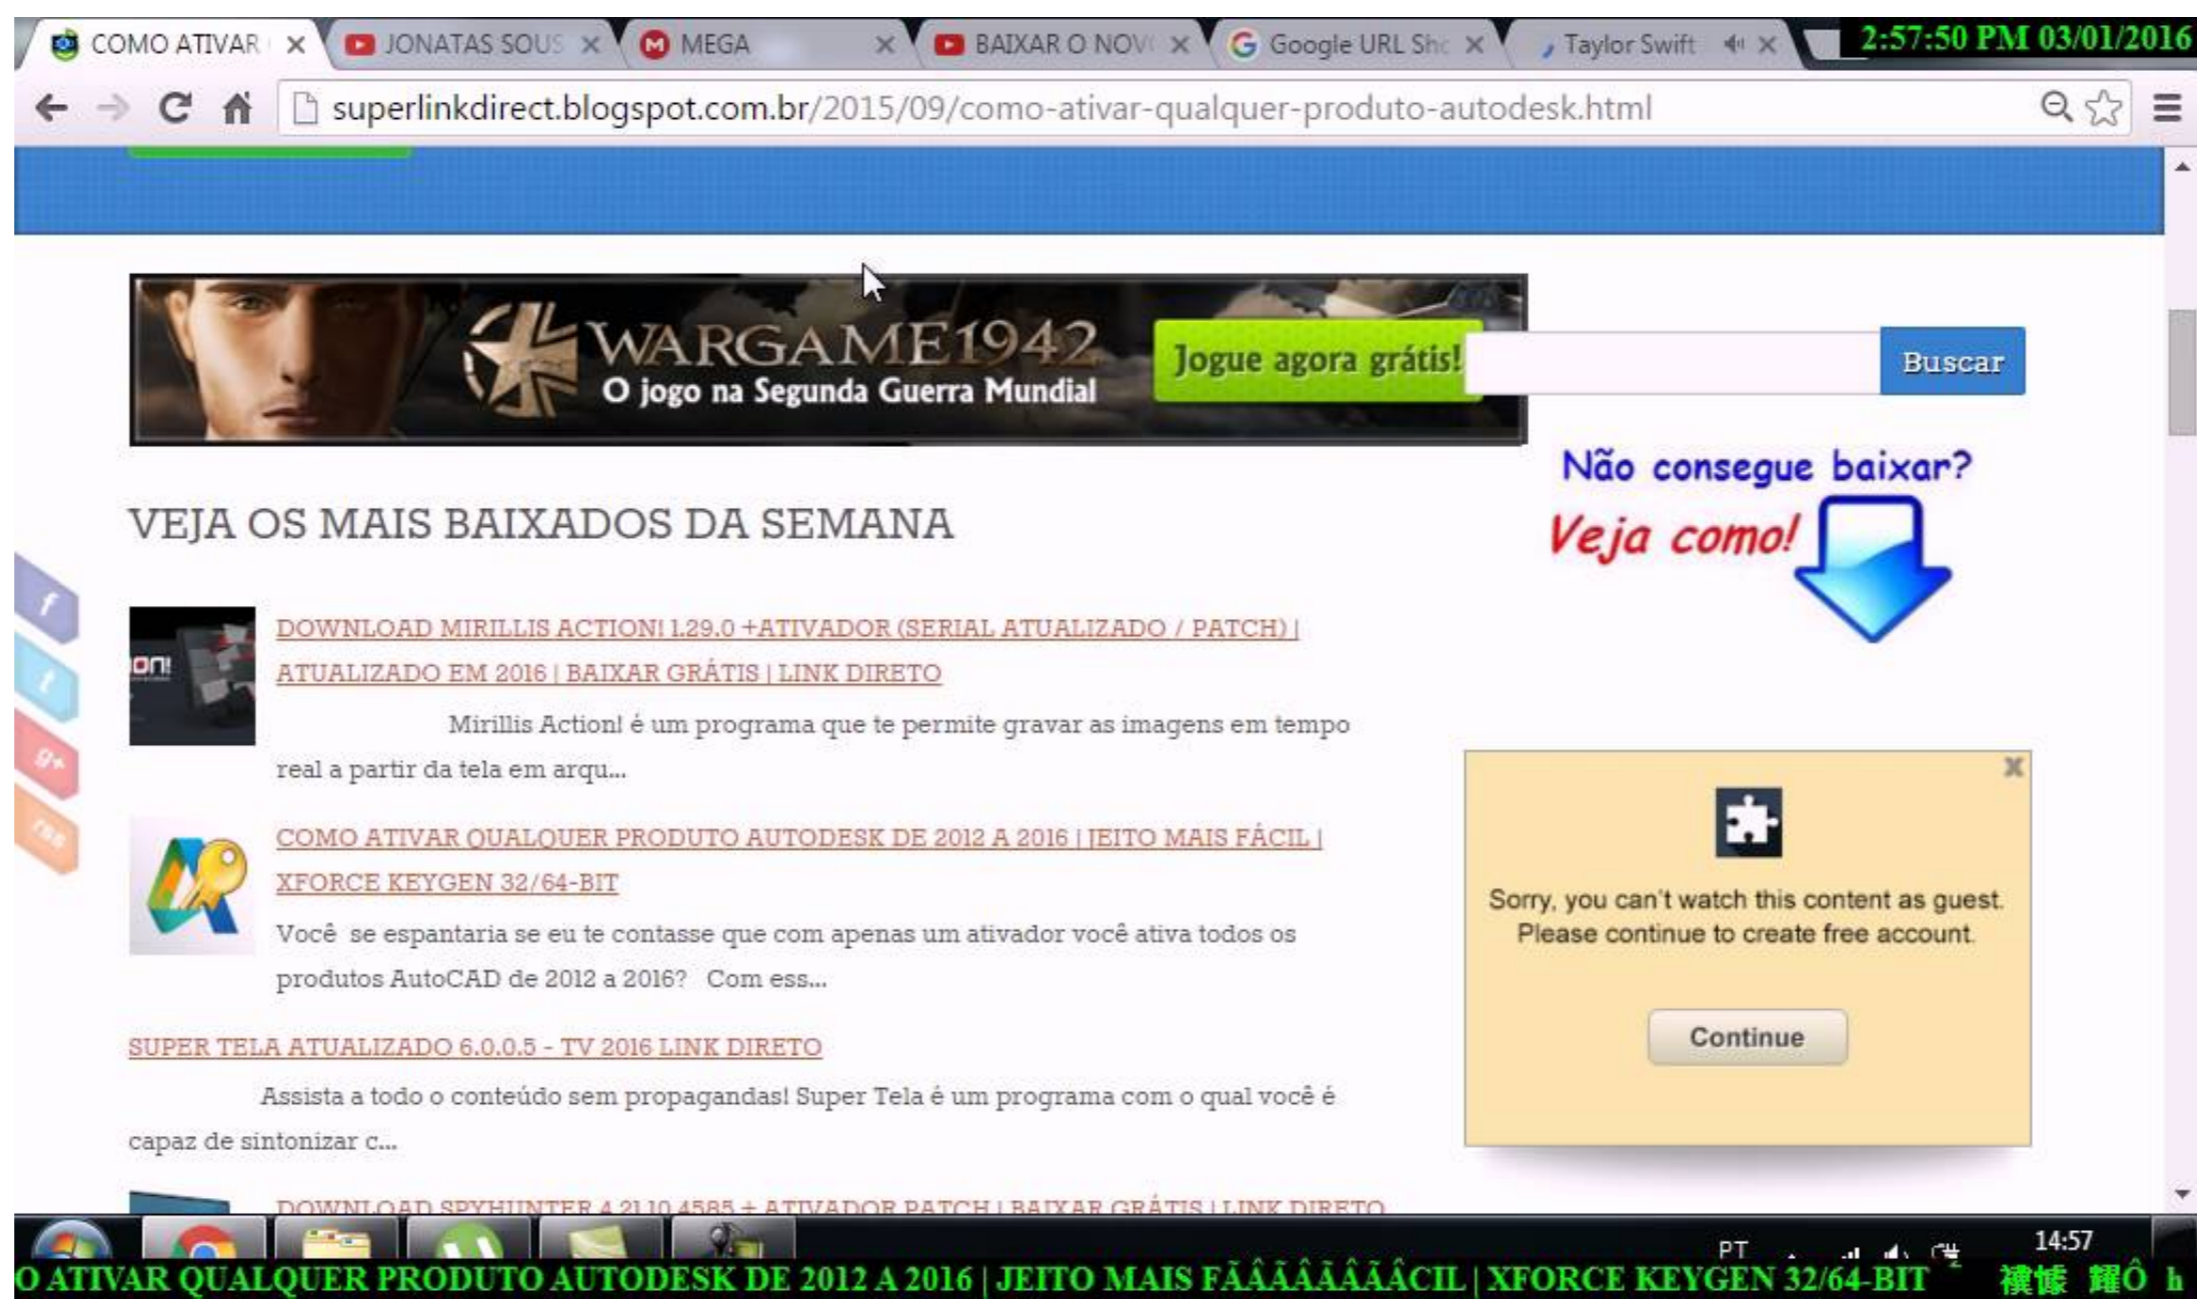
COMO ATIVAR ✕ | JONATAS SOUS ✕ | MEGA ✕ | BAIXAR O NOV ✕ | Google URL Sh ✕ | Taylor Swift ✕
2:57:50 PM 03/01/2016

superlinkdirect.blogspot.com.br/2015/09/como-ativar-qualquer-produto-autodesk.html

WARGAME1942
O jogo na Segunda Guerra Mundial
Jogue agora grátis!

Buscar

Não consegue baixar?
Veja como!

VEJA OS MAIS BAIXADOS DA SEMANA

ON!

DOWNLOAD MIRILLIS ACTION! 1.29.0 +ATIVADOR (SERIAL ATUALIZADO / PATCH) | ATUALIZADO EM 2016 | BAIXAR GRÁTIS | LINK DIRETO

Mirillis Action! é um programa que te permite gravar as imagens em tempo real a partir da tela em arqu...

COMO ATIVAR QUALQUER PRODUTO AUTODESK DE 2012 A 2016 | JEITO MAIS FÁCIL | XFORCE KEYGEN 32/64-BIT

Você se espantaria se eu te contasse que com apenas um ativador você ativa todos os produtos AutoCAD de 2012 a 2016? Com ess...

SUPER TELA ATUALIZADO 6.0.0.5 - TV 2016 LINK DIRETO

Assista a todo o conteúdo sem propagandas! Super Tela é um programa com o qual você é capaz de sintonizar c...

DOWNLOAD SPYHUNTER 4.21.10.4585 + ATIVADOR PATCH | BAIXAR GRÁTIS | LINK DIRETO

Sorry, you can't watch this content as guest. Please continue to create free account.

Continue

PT 14:57

O ATIVAR QUALQUER PRODUTO AUTODESK DE 2012 A 2016 | JEITO MAIS FÃÂÂÂÂÂÂÂCIL | XFORCE KEYGEN 32/64-BIT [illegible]